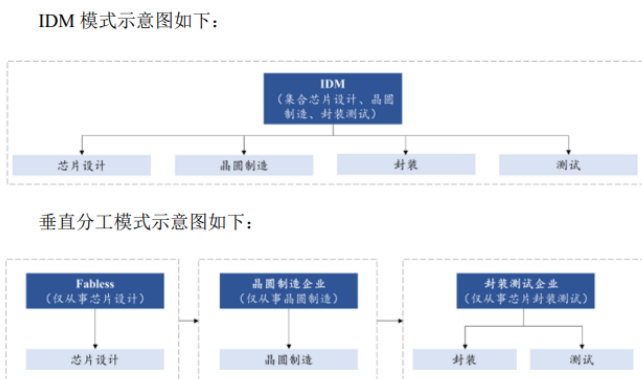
IDM 模式示意图如下：

IDM
（集合芯片设计、晶圆制造、封装测试）

芯片设计

晶圆制造

封装

测试

垂直分工模式示意图如下：

Fabless
（仅从事芯片设计）

芯片设计

晶圆制造企业
（仅从事晶圆制造）

晶圆制造

封装测试企业
（仅从事芯片封装测试）

封装

测试